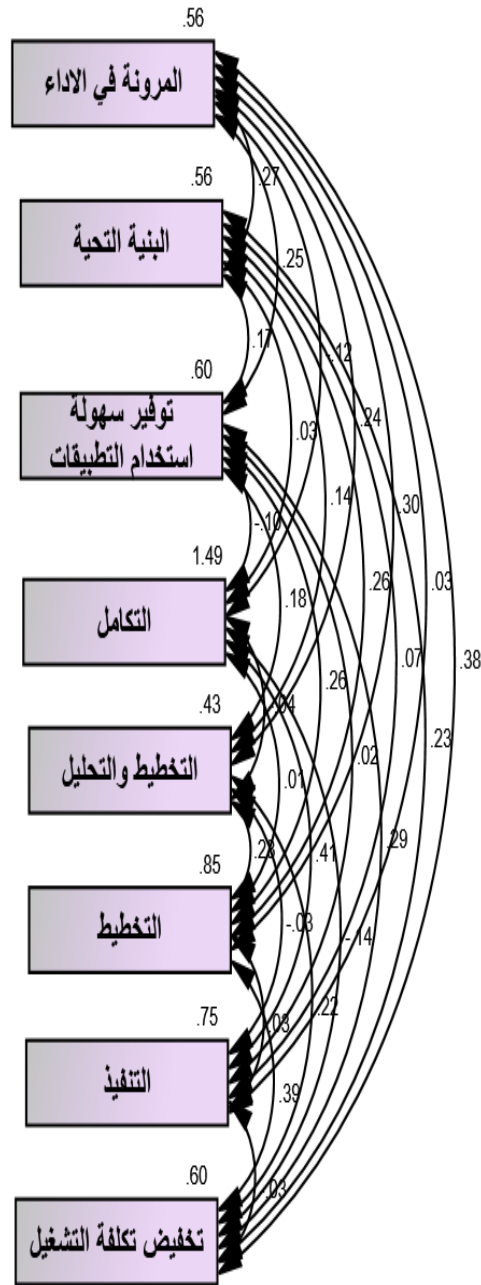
.56
المرونة في الاداء
.56
البنية التحية
.60
توفير سهولة استخدام التطبيقات
1.49
التكامل
.43
التخطيط والتحليل
.85
التخطيط
.75
التنفيذ
.60
تخفيض تكلفة التشغيل
.27
.25
.17
.12
.24
.03
.14
.30
-.10
.26
.03
.18
.07
.38
.26
.04
.02
.23
.01
.29
.28
.41
-.03
-.14
.03
.22
.39
.03